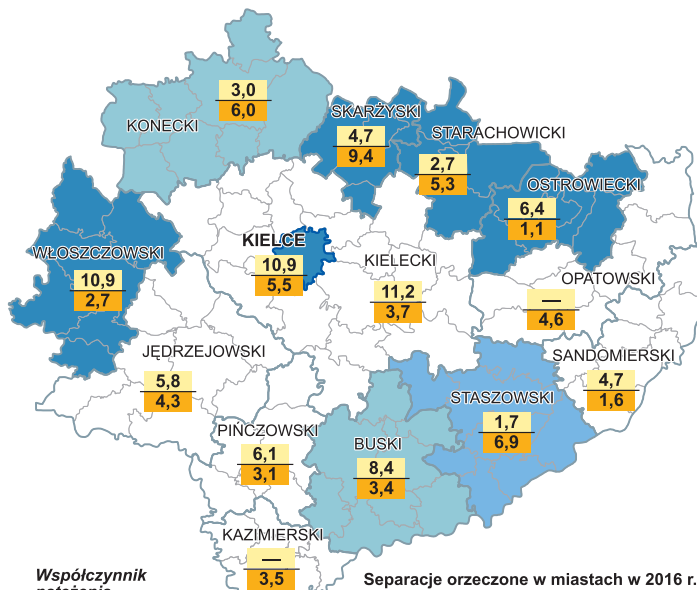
KONECKI
3,0
6,0

SKARŻYSKI
4,7
9,4

STARACHOWICKI
2,7
5,3

OSTROWIECKI
6,4
1,1

WŁOSZCZOWSKI
10,9
2,7

KIELCE
10,9
5,5

KIELECKI
11,2
3,7

OPATOWSKI
—
4,6

JĘDRZEJOWSKI
5,8
4,3

SANDOMIERSKI
4,7
1,6

STASZOWSKI
1,7
6,9

PIŃCZOWSKI
6,1
3,1

BUSKI
8,4
3,4

KAZIMIERSKI
—
3,5

Współczynnik
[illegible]

Separacje orzeczone w miastach w 2016 r.